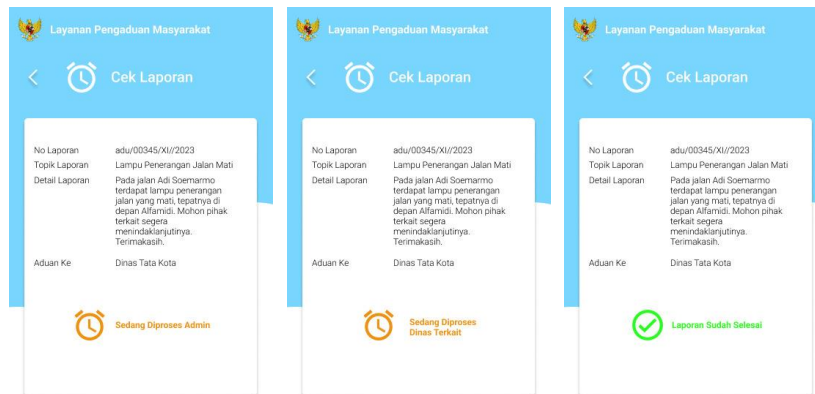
Layanan Pengaduan Masyarakat

Cek Laporan

| No Laporan | adu/00345/XI//2023 |
|---|---|
| Topik Laporan | Lampu Penerangan Jalan Mati |
| Detail Laporan | Pada jalan Adi Soemarmo terdapat lampu penerangan jalan yang mati, tepatnya di depan Alfamidi. Mohon pihak terkait segera menindaklanjutinya. Terimakasih. |
| Aduan Ke | Dinas Tata Kota |

Sedang Diproses Admin

Layanan Pengaduan Masyarakat

Cek Laporan

| No Laporan | adu/00345/XI//2023 |
|---|---|
| Topik Laporan | Lampu Penerangan Jalan Mati |
| Detail Laporan | Pada jalan Adi Soemarmo terdapat lampu penerangan jalan yang mati, tepatnya di depan Alfamidi. Mohon pihak terkait segera menindaklanjutinya. Terimakasih. |
| Aduan Ke | Dinas Tata Kota |

Sedang Diproses Dinas Terkait

Layanan Pengaduan Masyarakat

Cek Laporan

| No Laporan | adu/00345/XI//2023 |
|---|---|
| Topik Laporan | Lampu Penerangan Jalan Mati |
| Detail Laporan | Pada jalan Adi Soemarmo terdapat lampu penerangan jalan yang mati, tepatnya di depan Alfamidi. Mohon pihak terkait segera menindaklanjutinya. Terimakasih. |
| Aduan Ke | Dinas Tata Kota |

Laporan Sudah Selesai